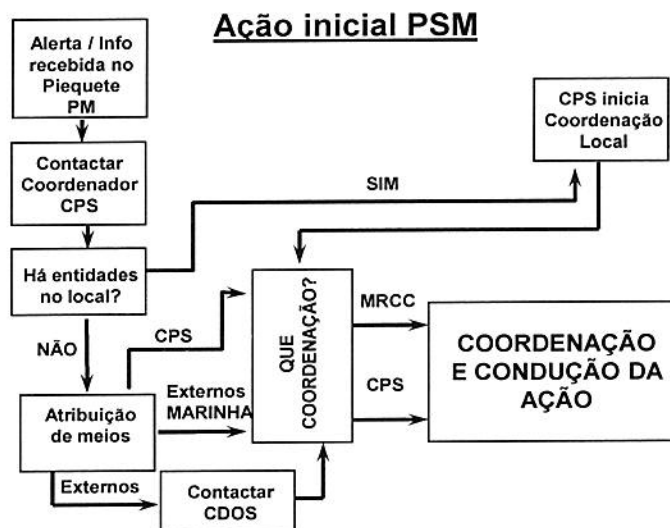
Ação inicial PSM

Alerta / Info recebida no Piequete PM

Contactar Coordenador CPS

Há entidades no local?

NÃO

Atribuição de meios

Externos

Contactar CDOS

CPS

Externos MARINHA

SIM

CPS inicia Coordenação Local

QUE COORDENAÇÃO?

MRCC

CPS

COORDENAÇÃO E CONDUÇÃO DA AÇÃO